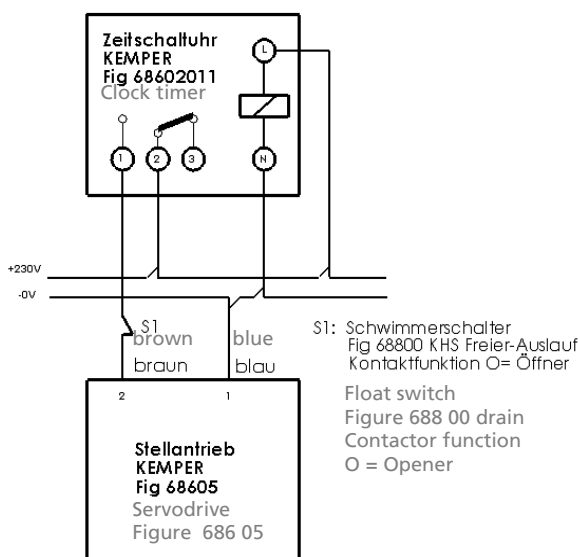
Zeitschaltuhr
KEMPER
Fig 68602011
Clock timer

L

1 2 3 N

+230V
-0V

S1
brown
braun

blue
blau

S1: Schwimmerschalter
Fig 68800 KHS Freier-Auslauf
Kontaktfunktion O= Öffner

Float switch
Figure 688 00 drain
Contactor function
O = Opener

2 1

Stellantrieb
KEMPER
Fig 68605
Servodrive
Figure 686 05